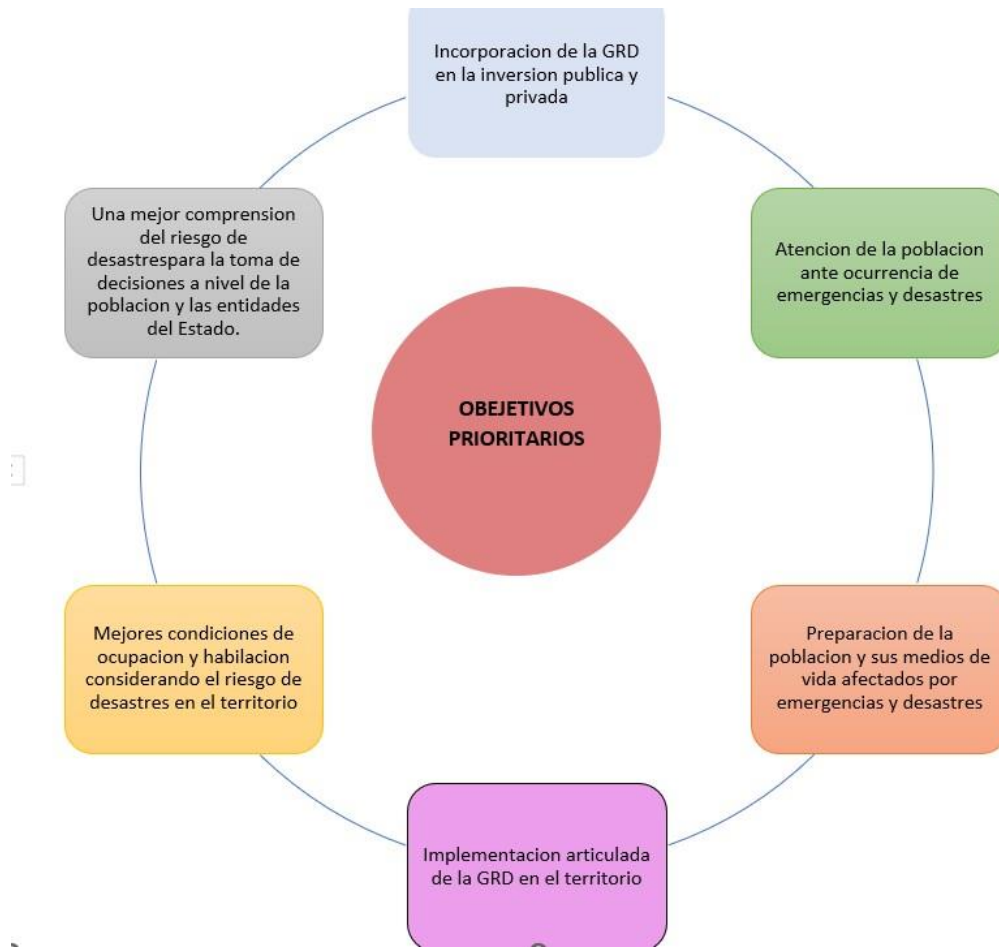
Incorporacion de la GRD en la inversion publica y privada

Atencion de la poblacion ante ocurrencia de emergencias y desastres

Preparacion de la poblacion y sus medios de vida afectados por emergencias y desastres

Implementacion articulada de la GRD en el territorio

Mejores condiciones de ocupacion y habilacion considerando el riesgo de desastres en el territorio

Una mejor comprension del riesgo de desastrespara la toma de decisiones a nivel de la poblacion y las entidades del Estado.

OBEJETIVOS PRIORITARIOS